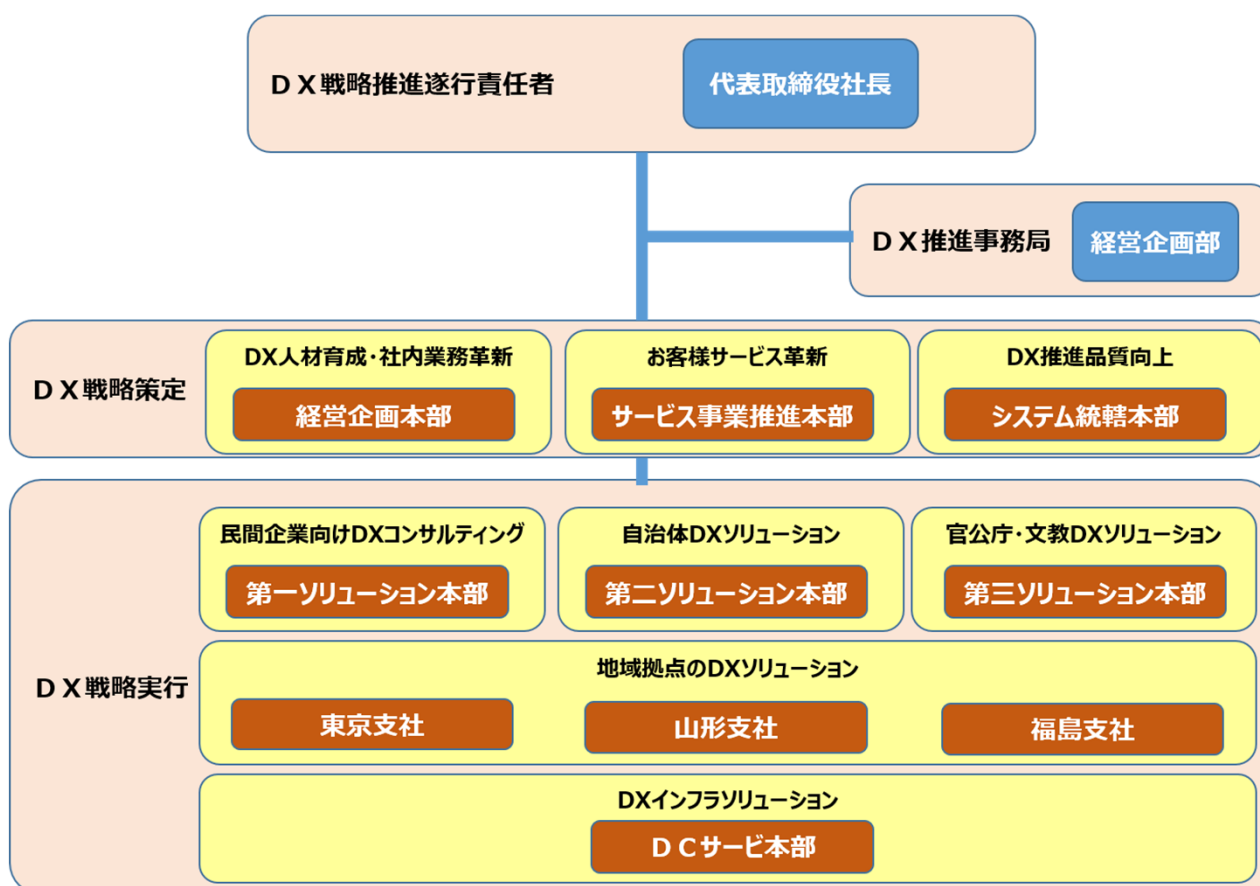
ＤＸ戦略推進遂行責任者

代表取締役社長

ＤＸ推進事務局

経営企画部

ＤＸ戦略策定

DX人材育成・社内業務革新

経営企画本部

お客様サービス革新

サービス事業推進本部

DX推進品質向上

システム統轄本部

ＤＸ戦略実行

民間企業向けDXコンサルティング

第一ソリューション本部

自治体DXソリューション

第二ソリューション本部

官公庁・文教DXソリューション

第三ソリューション本部

地域拠点のDXソリューション

東京支社

山形支社

福島支社

DXインフラソリューション

ＤＣサービ本部